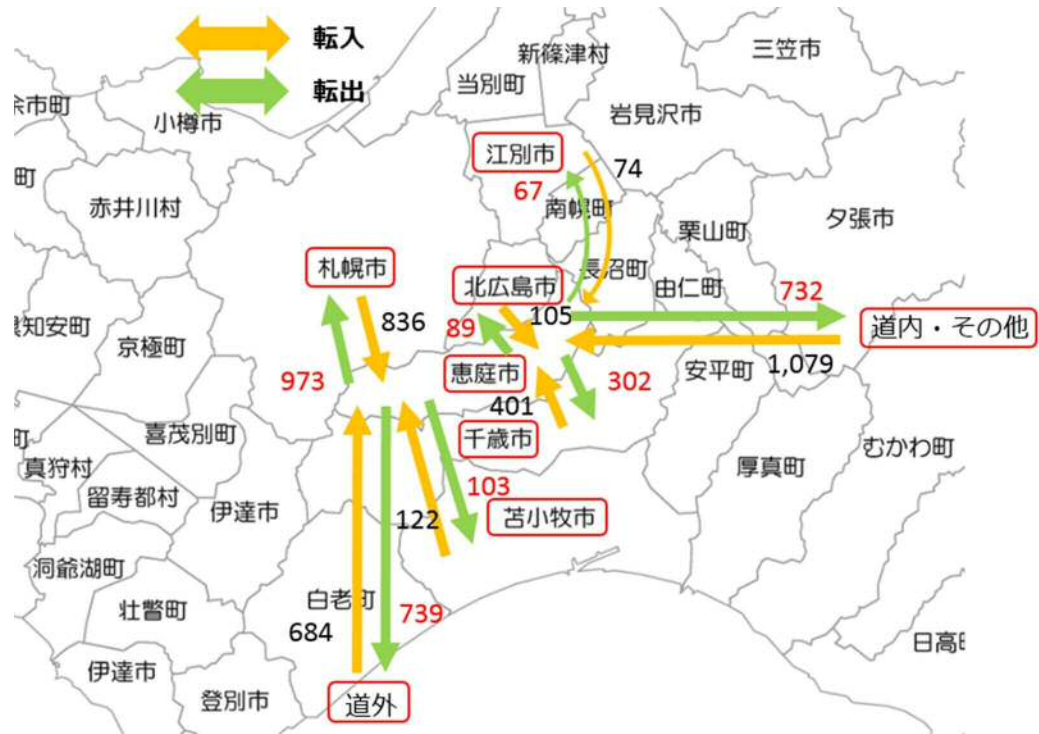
転入
転出
余市町
小樽市
当別町
新篠津村
三笠市
岩見沢市
江別市
74
67
南幌町
町
赤井川村
栗山町
夕張市
札幌市
長沼町
北広島市
由仁町
732
836
105
道内・その他
知安町
京極町
89
恵庭市
973
302
安平町
1,079
401
町
喜茂別町
千歳市
真狩村
むかわ町
厚真町
103
留寿都村
伊達市
122
苫小牧市
洞爺湖町
白老町
壮瞥町
739
684
日高町
伊達市
登別市
道外